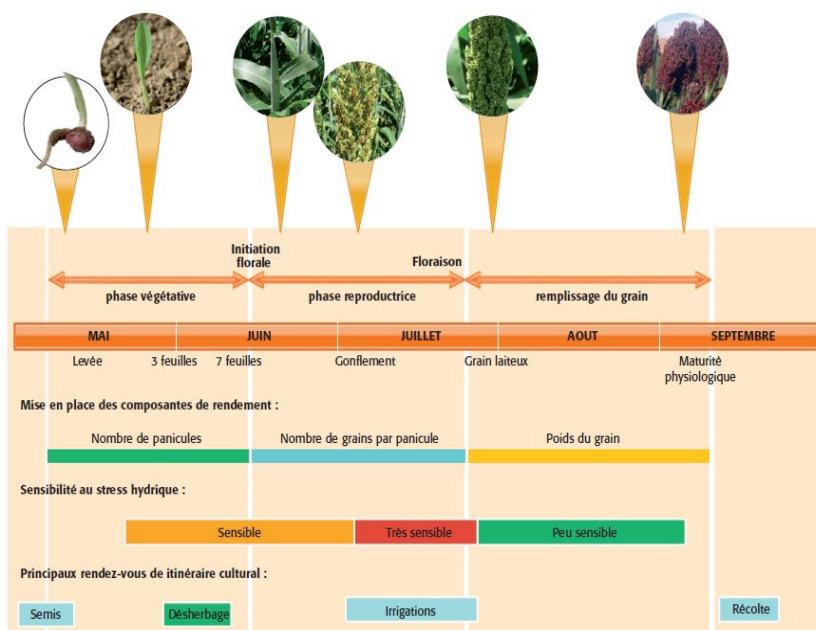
Initiation florale

Floraison

phase végétative

phase reproductrice

remplissage du grain

MAI

JUIN

JUILLET

AOUT

SEPTEMBRE

Levée

3 feuilles

7 feuilles

Gonflement

Grain laiteux

Maturité physiologique

Mise en place des composantes de rendement :

Nombre de panicules

Nombre de grains par panicule

Poids du grain

Sensibilité au stress hydrique :

Sensible

Très sensible

Peu sensible

Principaux rendez-vous de itinéraire cultural :

Semis

Désherbage

Irrigations

Récolte